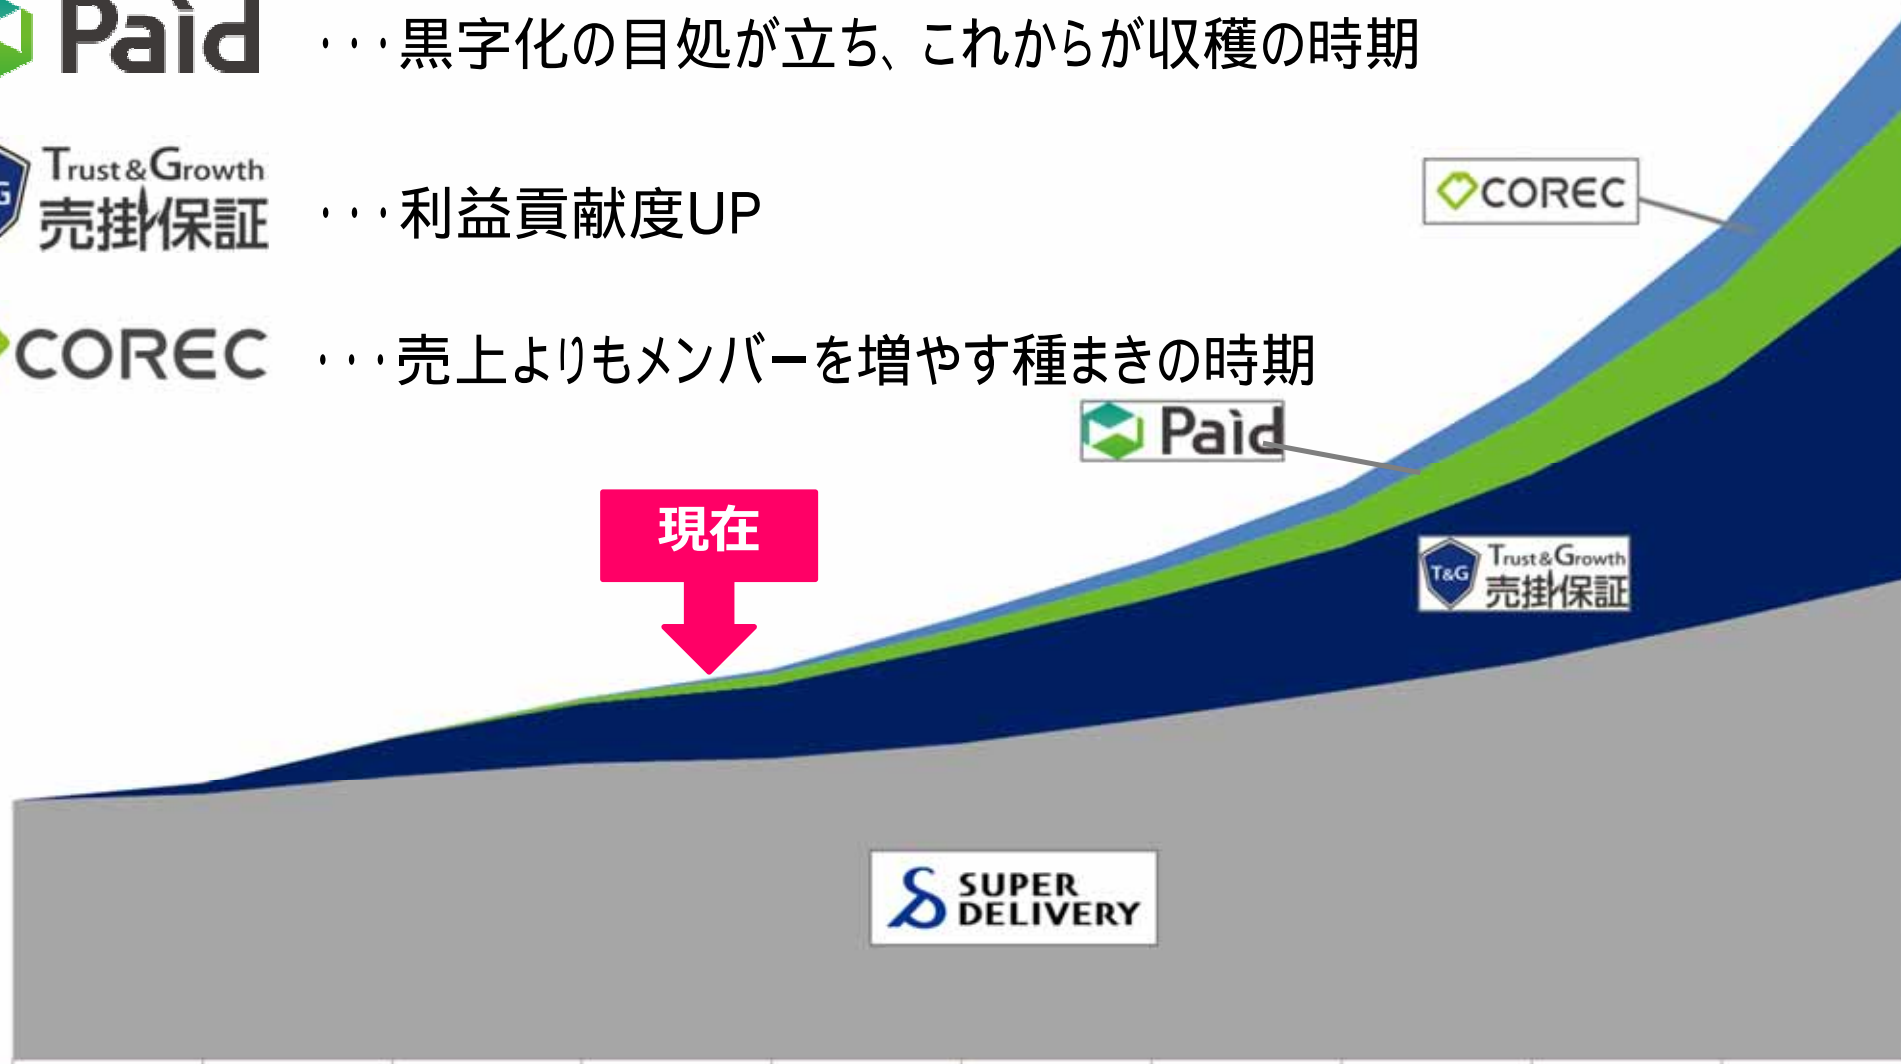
Paid ・・・黒字化の目処が立ち、これからが収穫の時期

Trust & Growth 売掛保証 ・・・利益貢献度UP

COREC ・・・売上よりもメンバーを増やす種まきの時期

COREC

Paid

現在

T&G Trust & Growth 売掛保証

SUPER DELIVERY